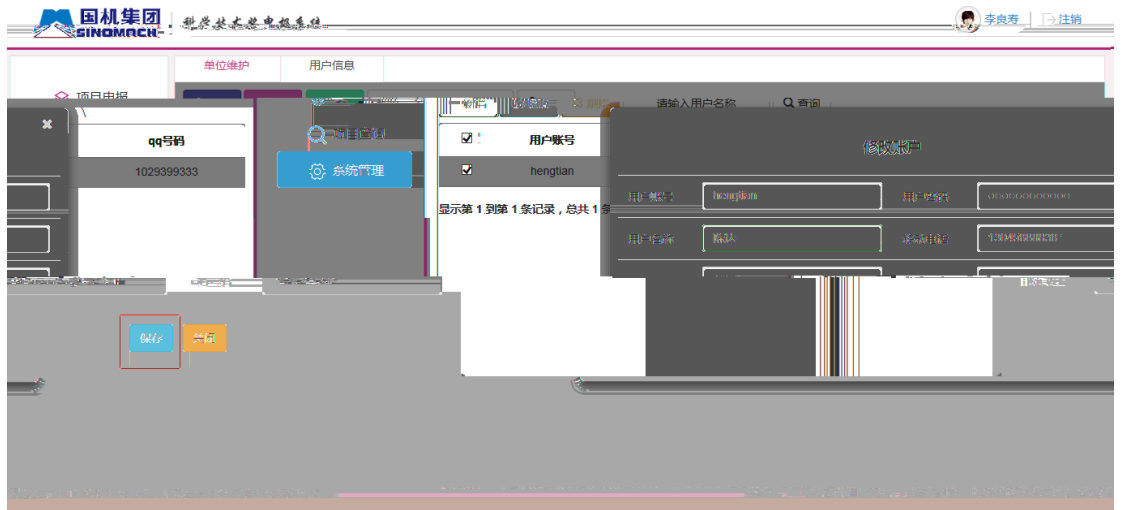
国机集团
SINOMACH
科学技术奖申报系统

李良寿 | 注销

单位维护
用户信息

项目申报

×

qq号码
1029399333

项目管理

系统管理

请输入用户名称
查询

用户账号
hengtian

显示第 1 到第 1 条记录，总共 1 条

修改帐户

用户账号
hengtian
用户密码
00000000000
用户名称
默认
移动电话

保存
关闭